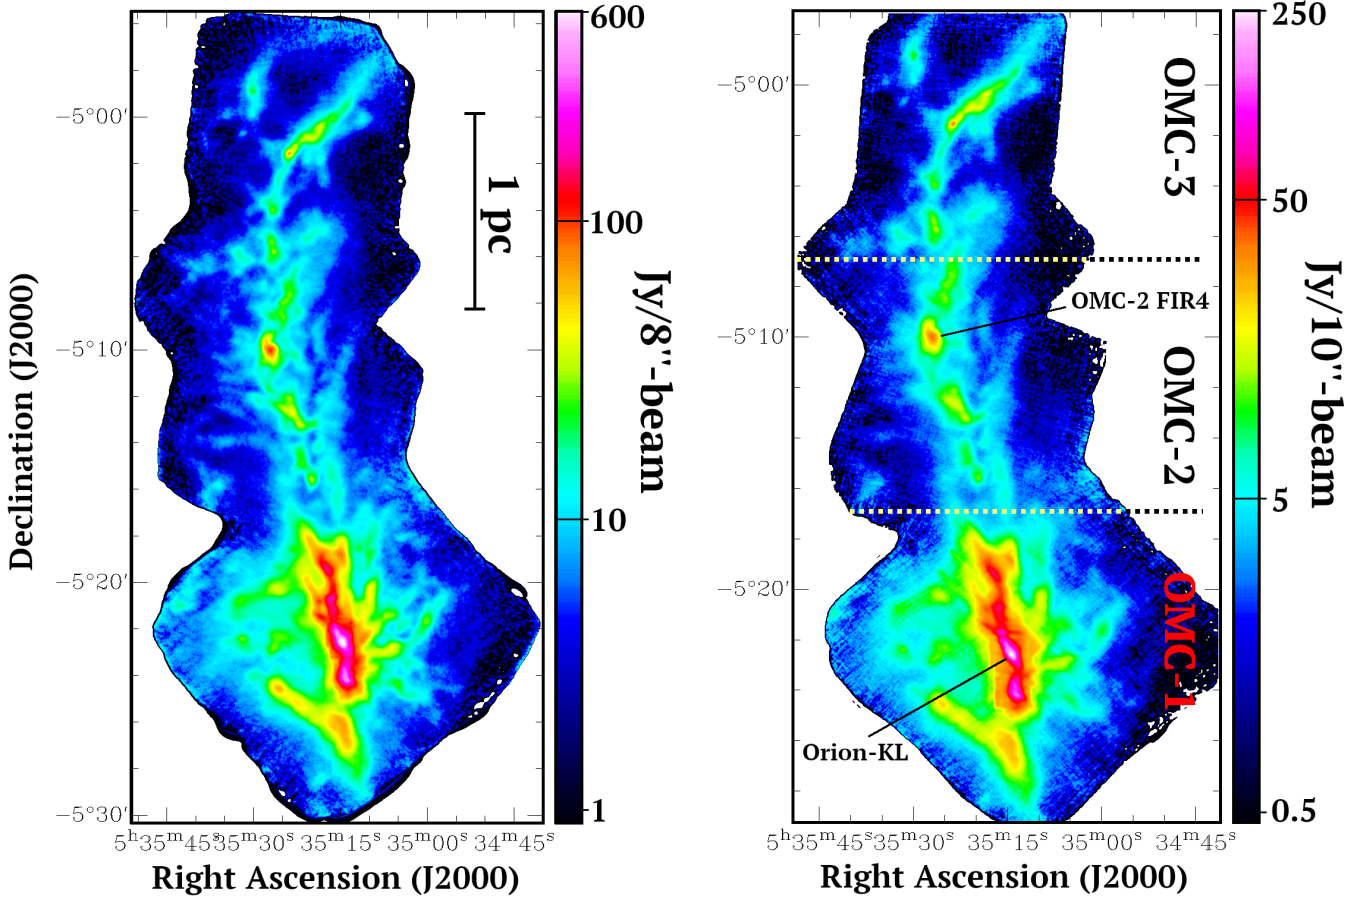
−5°00′

−5°10′

−5°20′

−5°30′

Declination (J2000)

1 pc

600

100

10

1

Jy/8″-beam

$5^h35^m45^s$ $35^m30^s$ $35^m15^s$ $35^m00^s$ $34^m45^s$

Right Ascension (J2000)

−5°00′

−5°10′

−5°20′

OMC-3

OMC-2 FIR4

OMC-2

OMC-1

Orion-KL

250

50

5

0.5

Jy/10″-beam

$5^h35^m45^s$ $35^m30^s$ $35^m15^s$ $35^m00^s$ $34^m45^s$

Right Ascension (J2000)